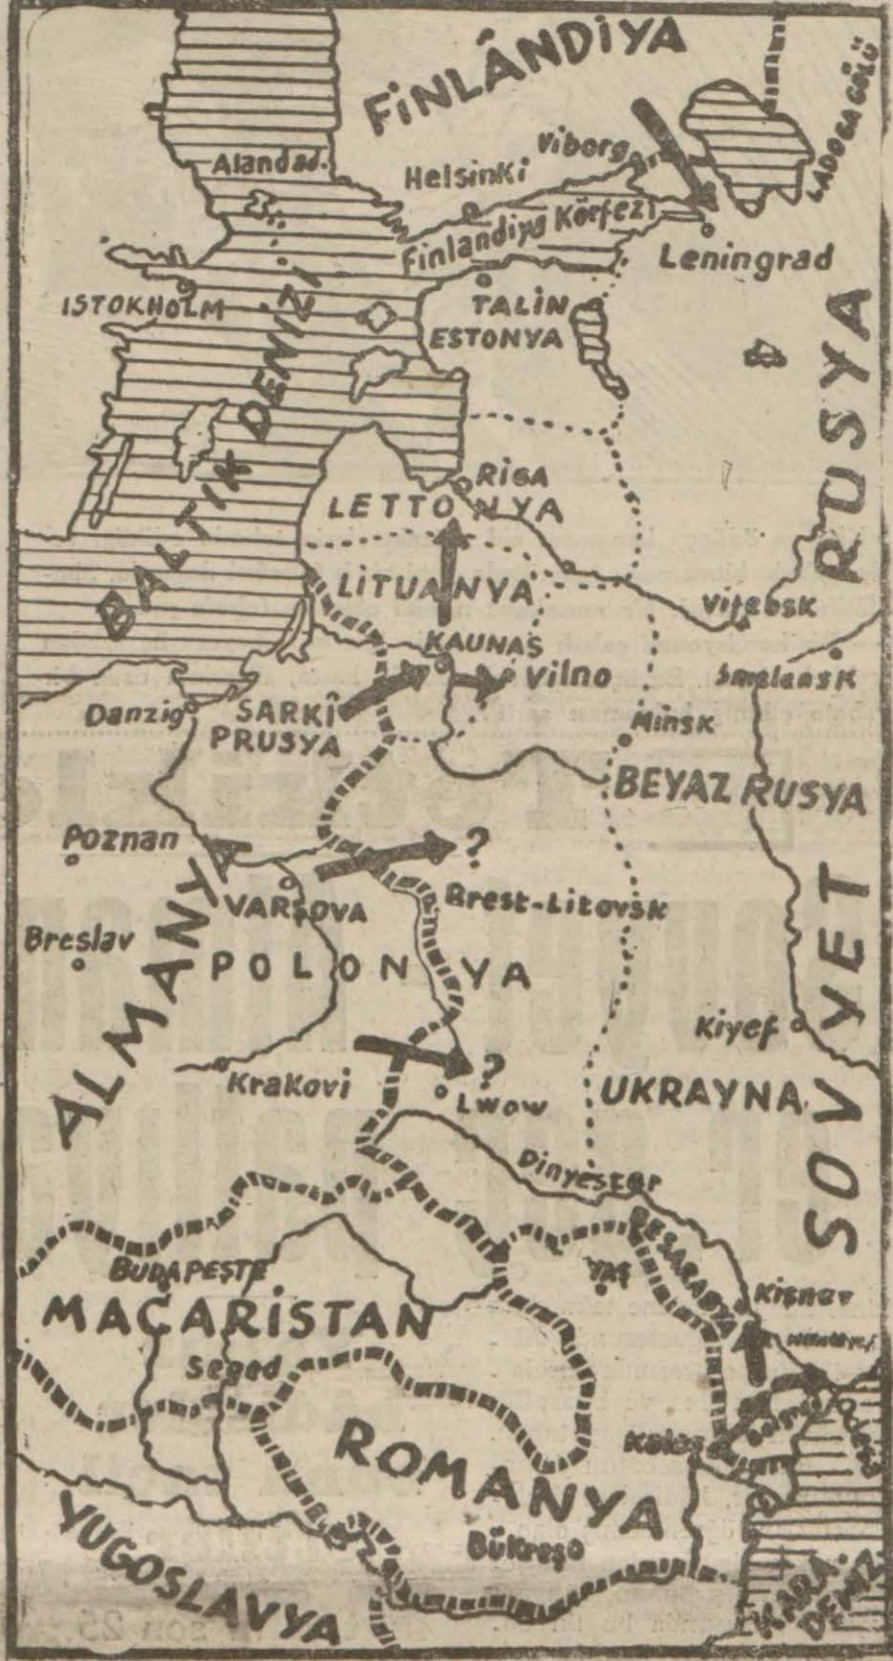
FİNLÂNDİYA
LADOGA GÖLÜ
Viborg
Helsinki
Alandad.
Finlandiya Körfezi
Leningrad
İSTOKHOLM
TALİN
ESTONYA
BALTIK DENİZİ
RUSYA
Riga
LETTONYA
LİTUANYA
Vitebsk
KAUNAS
Vilno
Smolensk
Danzig
ŞARKİ PRUSYA
Minsk
BEYAZ RUSYA
Poznan
?
VARŞOVA
Brest-Litovsk
Breslav
POLONYA
ALMANYA
SOVYET
Kiyef
Krakovi
?
Lwow
UKRAYNA
Dinyester
BUDAPEŞTE
BESARABYA
Kişnev
MACARİSTAN
Seged
ROMANYA
Kalas
YUGOSLAVYA
Bükreş
KARA DENİZ